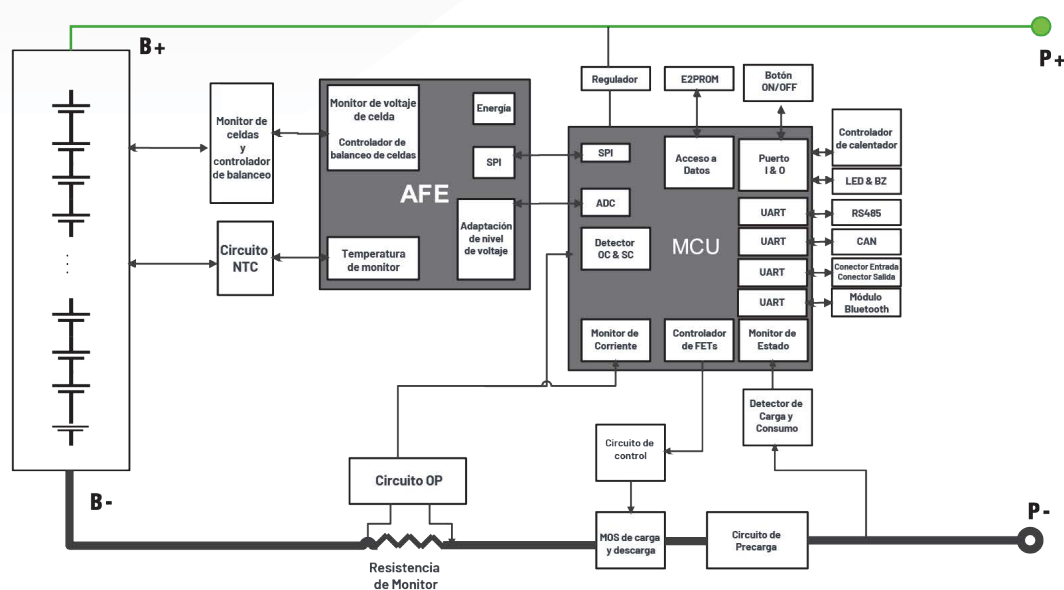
B+

P+

Monitor de celdas y controlador de balanceo

Monitor de voltaje de celda

Controlador de balanceo de celdas

Energía

SPI

AFE

Adaptación de nivel de voltaje

Temperatura de monitor

Circuito NTC

Regulador

E2PROM

Botón ON/OFF

SPI

Acceso a Datos

Puerto I & O

Controlador de calentador

LED & BZ

ADC

UART

RS485

Detector OC & SC

MCU

UART

CAN

UART

Conector Entrada Conector Salida

UART

Módulo Bluetooth

Monitor de Corriente

Controlador de FETs

Monitor de Estado

Detector de Carga y Consumo

Circuito de control

Circuito OP

B-

MOS de carga y descarga

Circuito de Precarga

P-

Resistencia de Monitor